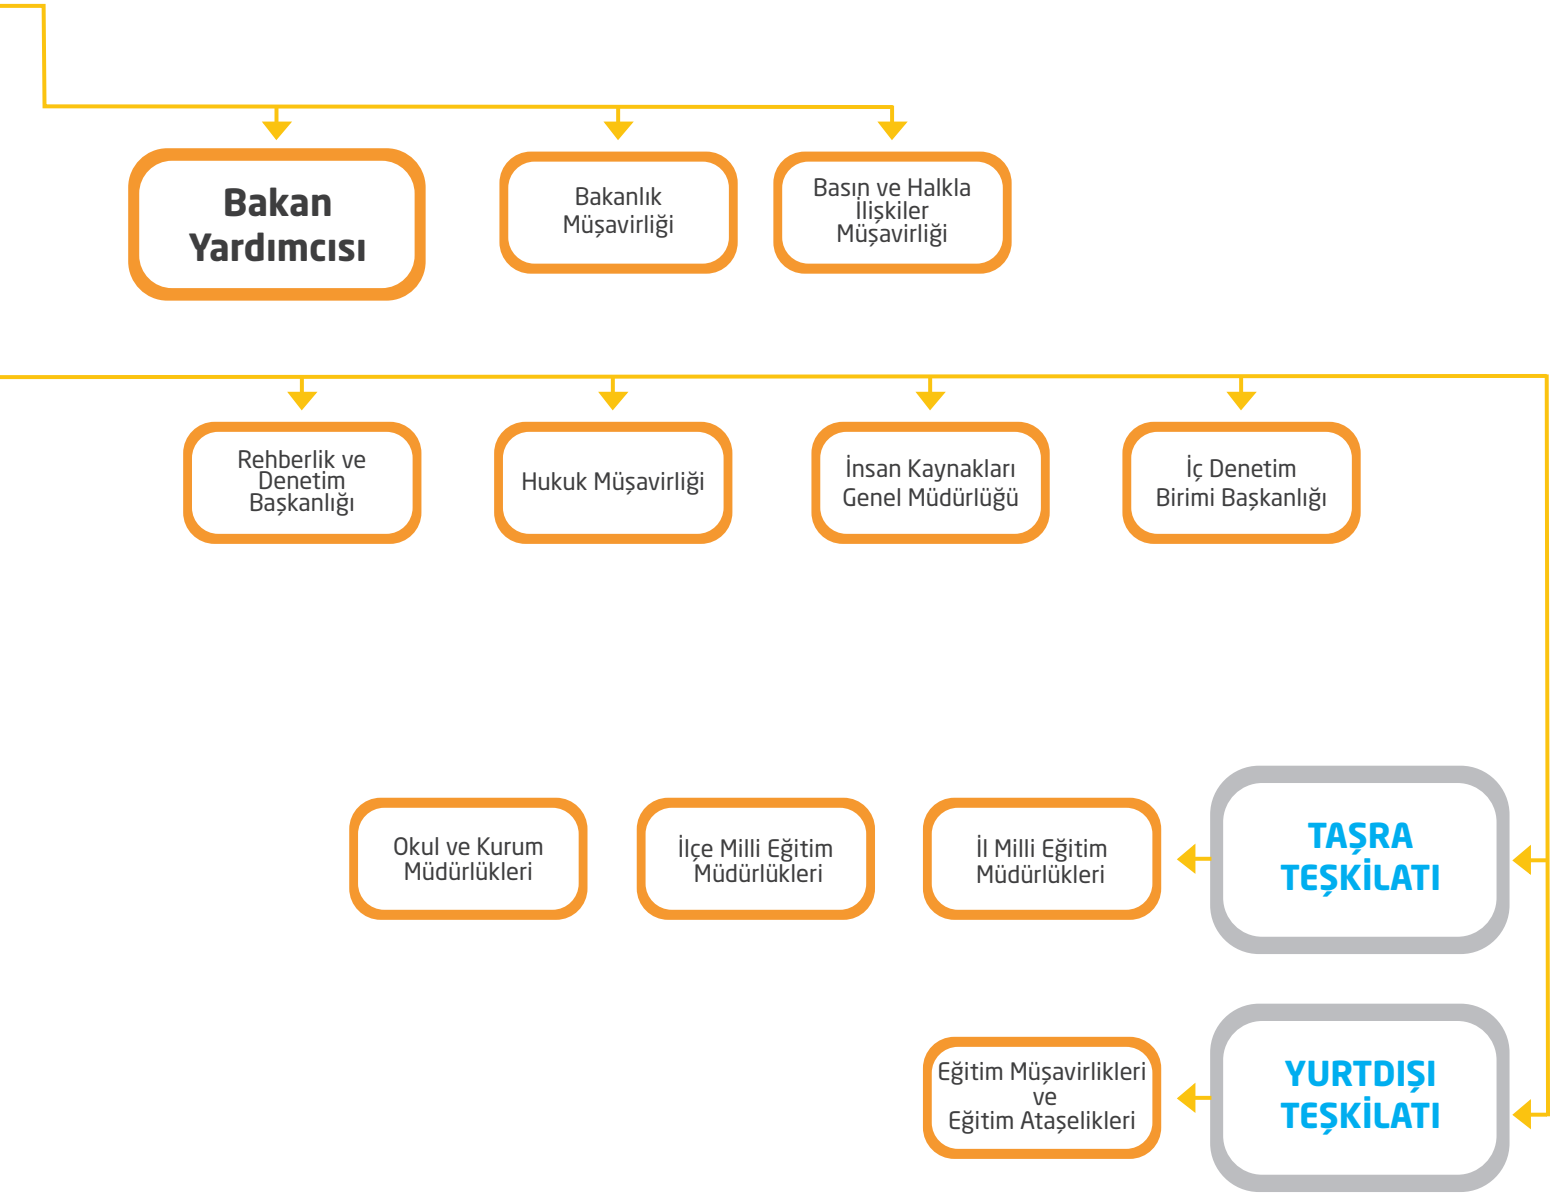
Bakan Yardımcısı

Bakanlık Müşavirliği

Basın ve Halkla İlişkiler Müşavirliği

Rehberlik ve Denetim Başkanlığı

Hukuk Müşavirliği

İnsan Kaynakları Genel Müdürlüğü

İç Denetim Birimi Başkanlığı

TAŞRA TEŞKİLATI

İl Milli Eğitim Müdürlükleri

İlçe Milli Eğitim Müdürlükleri

Okul ve Kurum Müdürlükleri

YURTDIŞI TEŞKİLATI

Eğitim Müşavirlikleri ve Eğitim Ataşelikleri